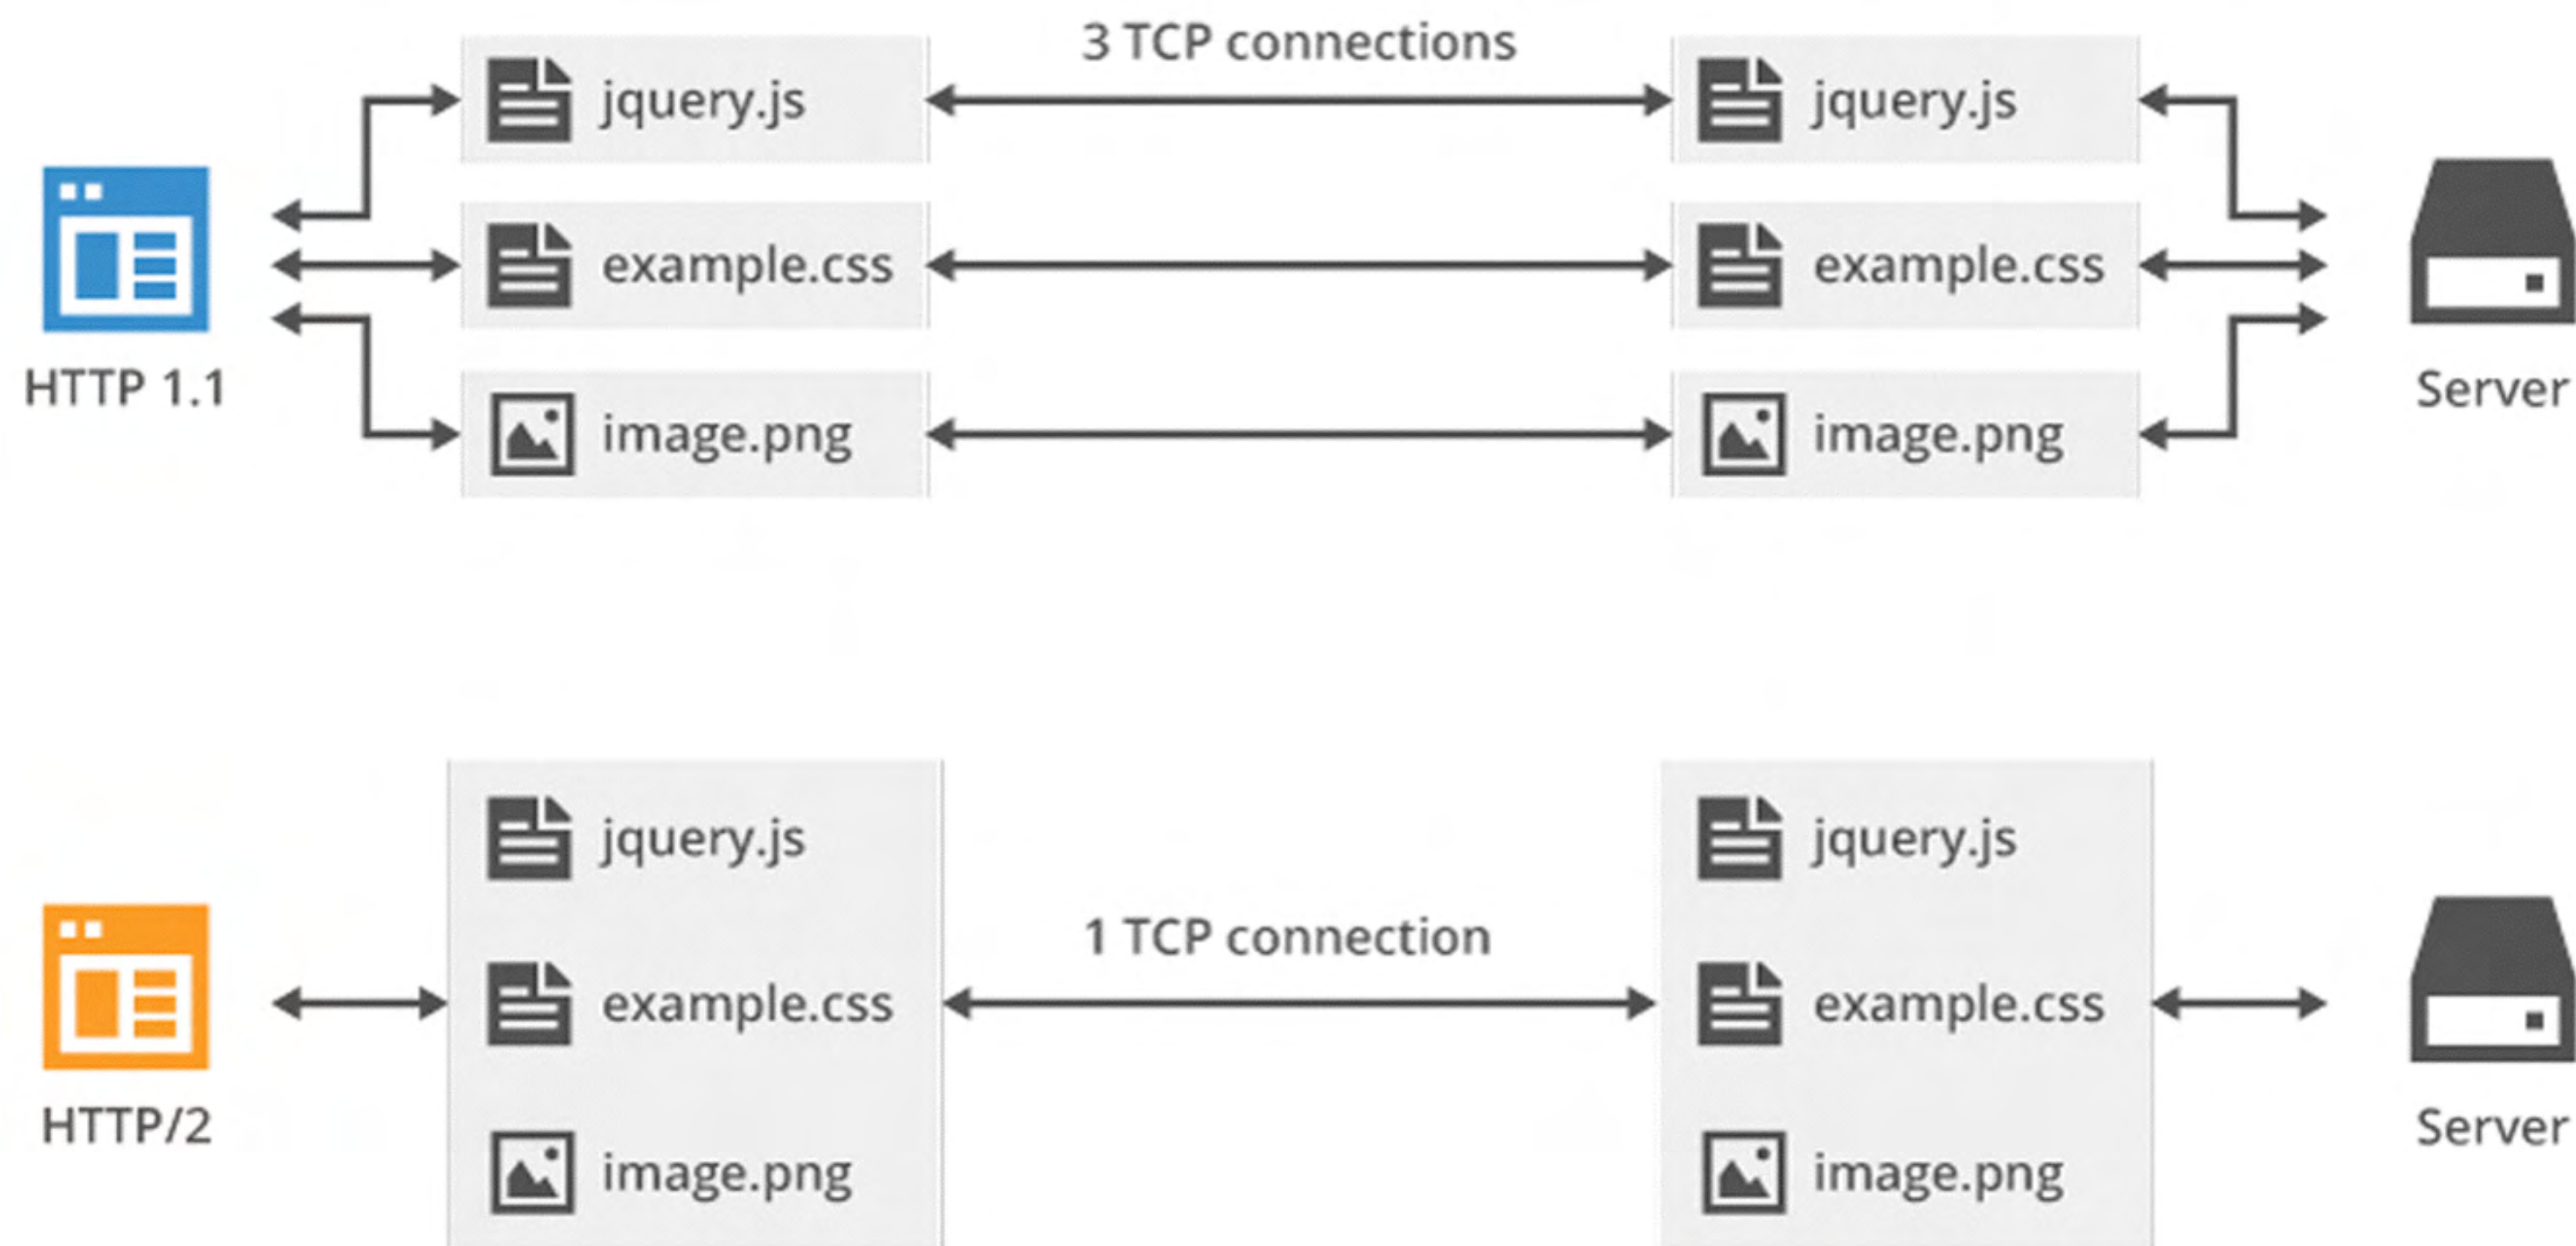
3 TCP connections

HTTP 1.1

jquery.js

example.css

image.png

jquery.js

example.css

image.png

Server

HTTP/2

jquery.js

example.css

image.png

1 TCP connection

jquery.js

example.css

image.png

Server